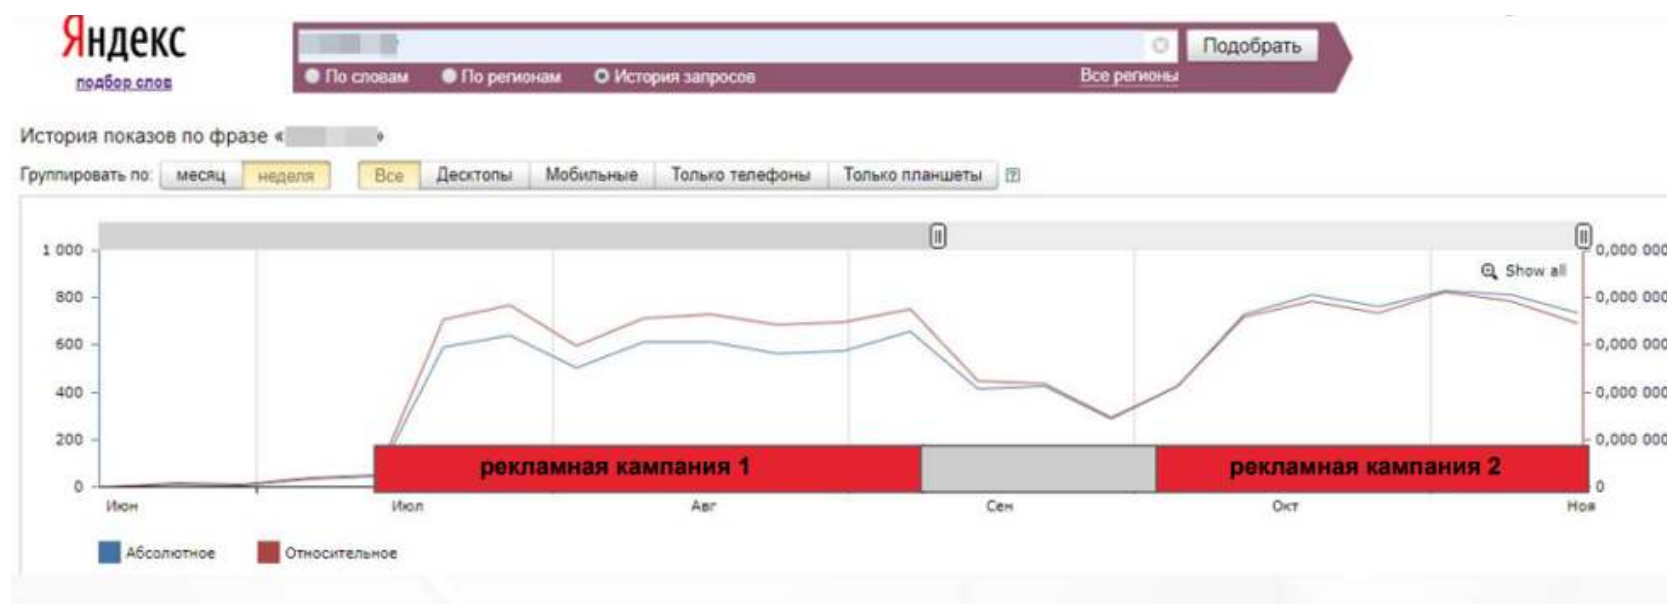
Яндекс
подбор слов

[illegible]

Подобрать

По словам По регионам История запросов Все регионы

История показов по фразе «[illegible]»

Группировать по: месяц неделя Все Десктопы Мобильные Только телефоны Только планшеты

1 000
800
600
400
200
0

Show all

0,000 000
0,000 000
0,000 000
0,000 000
0,000 000
0

рекламная кампания 1

рекламная кампания 2

Июн Июл Авг Сен Окт Ноя

Абсолютное Относительное